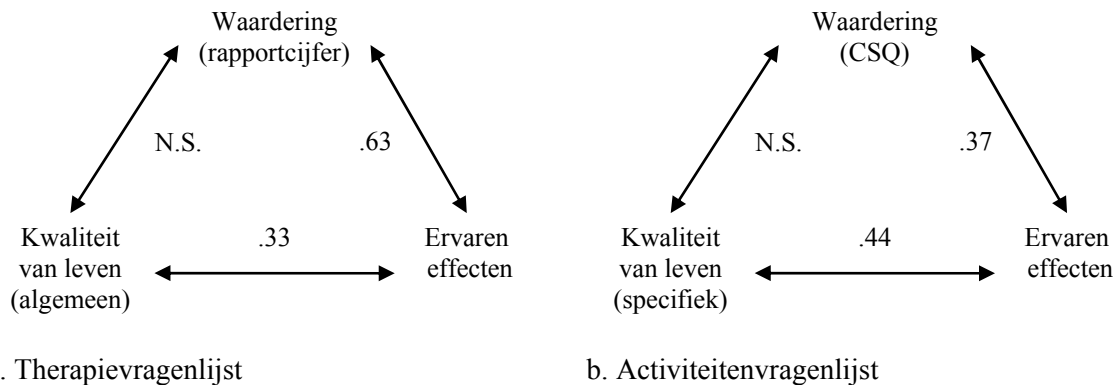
Waardering (rapportcijfer)

N.S.

.63

Kwaliteit van leven (algemeen)

.33

Ervaren effecten

. Therapievragenlijst

Waardering (CSQ)

N.S.

.37

Kwaliteit van leven (specifiek)

.44

Ervaren effecten

b. Activiteitenvragenlijst